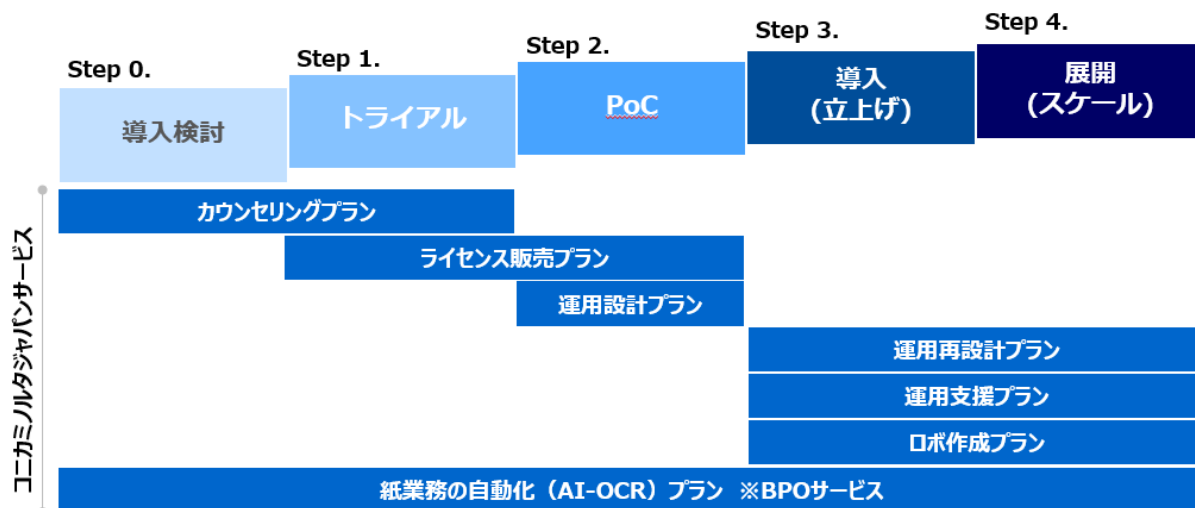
Step 0.
導入検討

Step 1.
トライアル

Step 2.
PoC

Step 3.
導入
(立上げ)

Step 4.
展開
(スケール)

コニカミノルタジャパンサービス

カウンセリングプラン
ライセンス販売プラン
運用設計プラン
運用再設計プラン
運用支援プラン
ロボ作成プラン
紙業務の自動化（AI-OCR）プラン ※BPOサービス